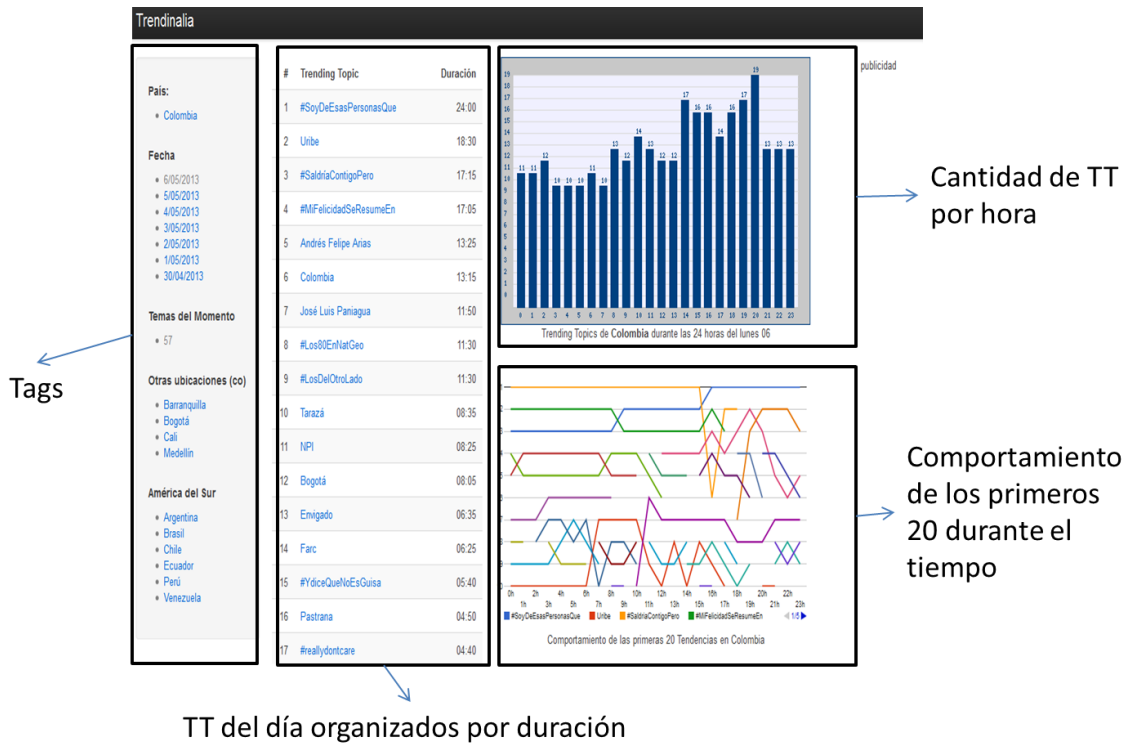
Trendinalia

País:
• Colombia

Fecha
• 6/05/2013
• 5/05/2013
• 4/05/2013
• 3/05/2013
• 2/05/2013
• 1/05/2013
• 30/04/2013

Temas del Momento
• 57

Otras ubicaciones (co)
• Barranquilla
• Bogotá
• Cali
• Medellin

América del Sur
• Argentina
• Brasil
• Chile
• Ecuador
• Perú
• Venezuela

| # | Trending Topic | Duración |
|---|---|---|
| 1 | #SoyDeEsasPersonasQue | 24:00 |
| 2 | Uribe | 18:30 |
| 3 | #SaldríaContigoPero | 17:15 |
| 4 | #MiFelicidadSeResumeEn | 17:05 |
| 5 | Andrés Felipe Arias | 13:25 |
| 6 | Colombia | 13:15 |
| 7 | José Luis Paniagua | 11:50 |
| 8 | #Los80EnNatGeo | 11:30 |
| 9 | #LosDelOtroLado | 11:30 |
| 10 | Tarazá | 08:35 |
| 11 | NPI | 08:25 |
| 12 | Bogotá | 08:05 |
| 13 | Envigado | 06:35 |
| 14 | Farc | 06:25 |
| 15 | #YdiceQueNoEsGuisa | 05:40 |
| 16 | Pastrana | 04:50 |
| 17 | #reallydontcare | 04:40 |

publicidad

19 18 17 16 15 14 13 12 11 10 9 8 7 6 5 4 3 2 1
11 11 12 10 10 10 11 10 13 12 14 13 12 12 17 16 16 14 16 17 19 13 13 13
0 1 2 3 4 5 6 7 8 9 10 11 12 13 14 15 16 17 18 19 20 21 22 23
Trending Topics de Colombia durante las 24 horas del lunes 06

Cantidad de TT por hora

0h 1h 2h 3h 4h 5h 6h 7h 8h 9h 10h 11h 12h 13h 14h 15h 16h 17h 18h 19h 20h 21h 22h 23h
#SoyDeEsasPersonasQue #Uribe #SaldríaContigoPero #MiFelicidadSeResumeEn 1/5
Comportamiento de las primeras 20 Tendencias en Colombia

Comportamiento de los primeros 20 durante el tiempo

Tags

TT del día organizados por duración